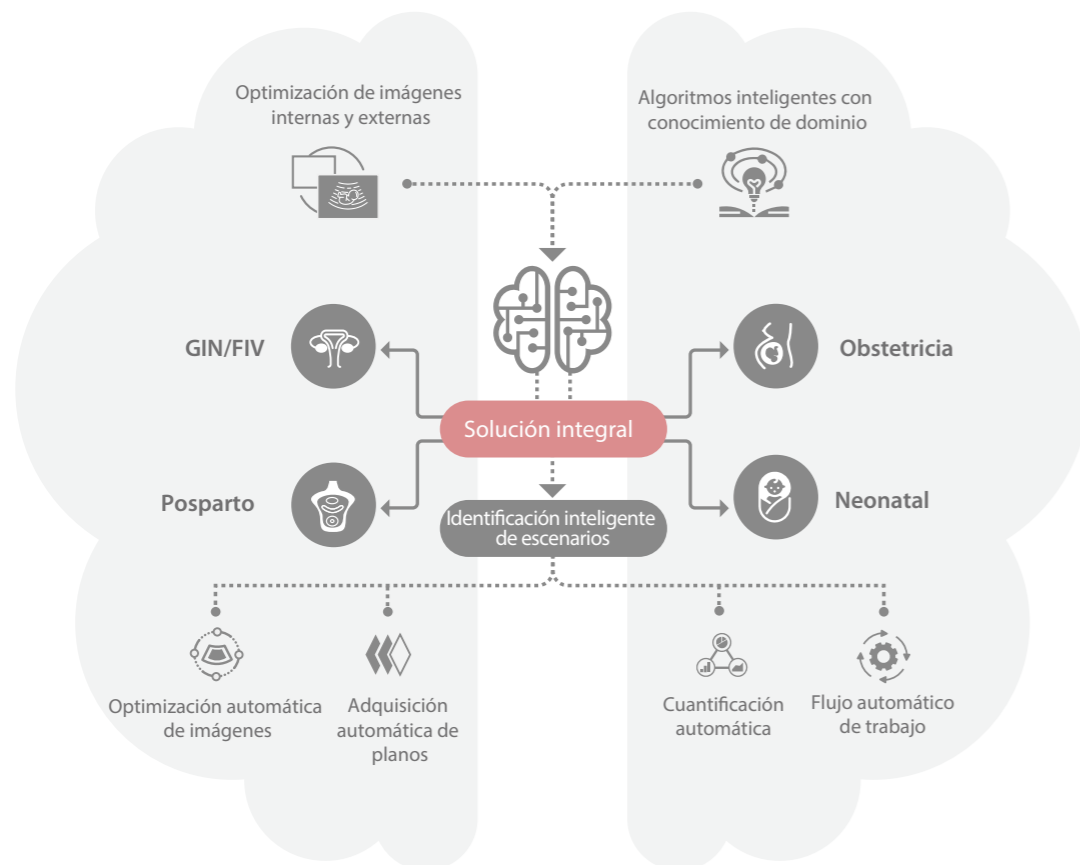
Optimización de imágenes internas y externas

Algoritmos inteligentes con conocimiento de dominio

GIN/FIV

Obstetricia

Solución integral

Posparto

Neonatal

Identificación inteligente de escenarios

Optimización automática de imágenes

Adquisición automática de planos

Cuantificación automática

Flujo automático de trabajo